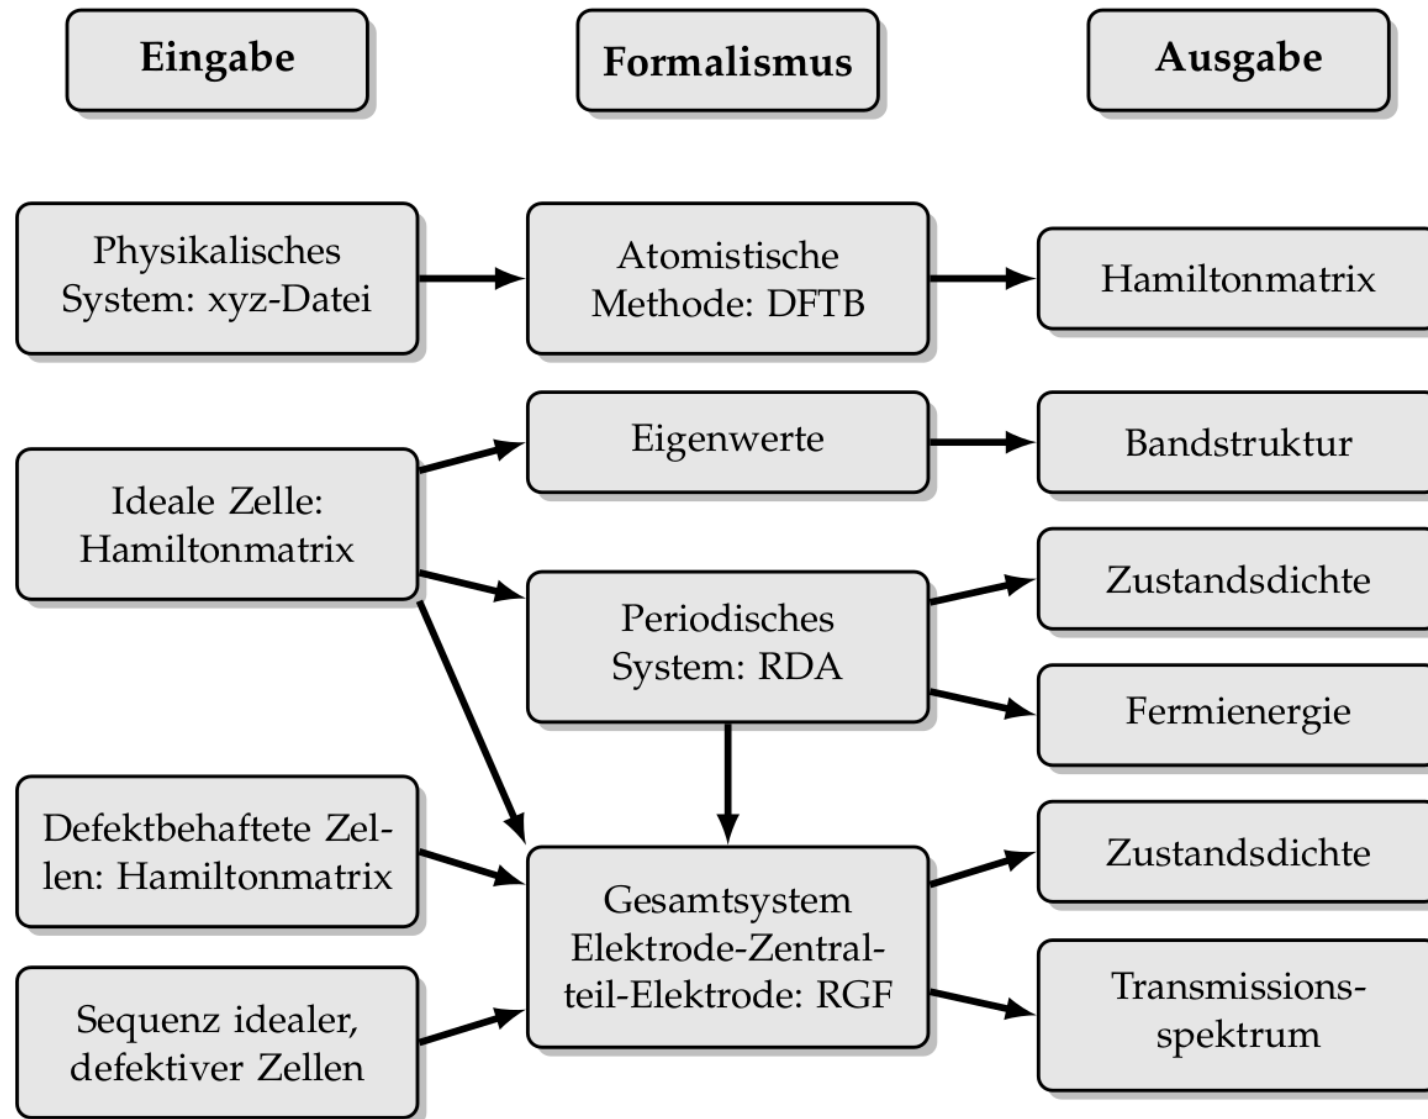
Eingabe

Formalismus

Ausgabe

Physikalisches System: xyz-Datei

Atomistische Methode: DFTB

Hamiltonmatrix

Eigenwerte

Bandstruktur

Ideale Zelle: Hamiltonmatrix

Zustandsdichte

Periodisches System: RDA

Fermienergie

Defektbehaftete Zellen: Hamiltonmatrix

Zustandsdichte

Gesamtsystem Elektrode-Zentralteil-Elektrode: RGF

Transmissionsspektrum

Sequenz idealer, defektiver Zellen